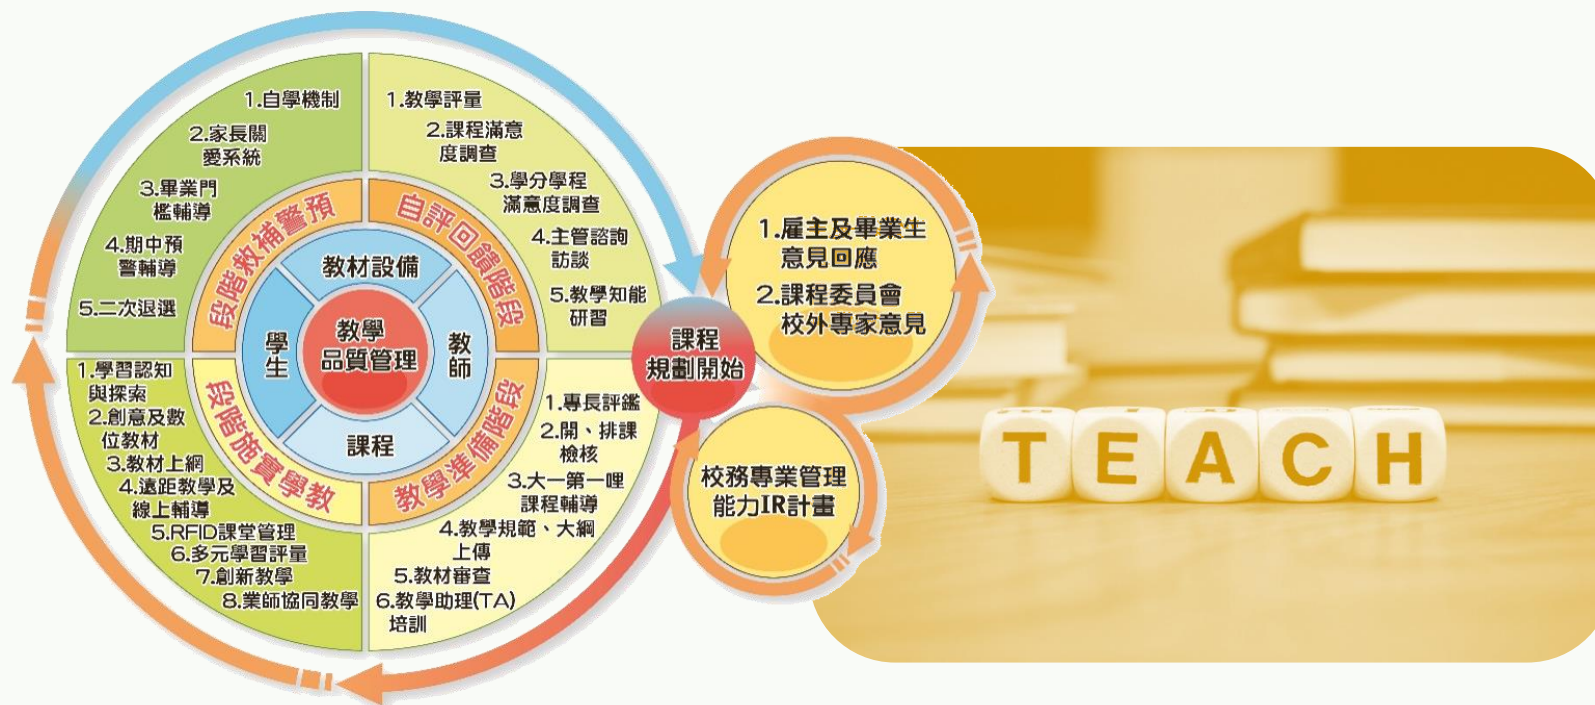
1.自學機制
2.家長關愛系統
3.畢業門檻輔導
4.期中預警輔導
5.二次退選

1.教學評量
2.課程滿意度調查
3.學分學程滿意度調查
4.主管諮詢訪談
5.教學知能研習

段階救補警預

自評回饋階段

教材設備

學生

教學品質管理

教師

課程

段階施實學教

教學準備階段

1.學習認知與探索
2.創意及數位教材
3.教材上網
4.遠距教學及線上輔導
5.RFID課堂管理
6.多元學習評量
7.創新教學
8.業師協同教學

1.專長評鑑
2.開、排課檢核
3.大一第一哩課程輔導
4.教學規範、大綱上傳
5.教材審查
6.教學助理(TA)培訓

課程規劃開始

1.雇主及畢業生意見回應
2.課程委員會校外專家意見

校務專業管理能力IR計畫

TEACH